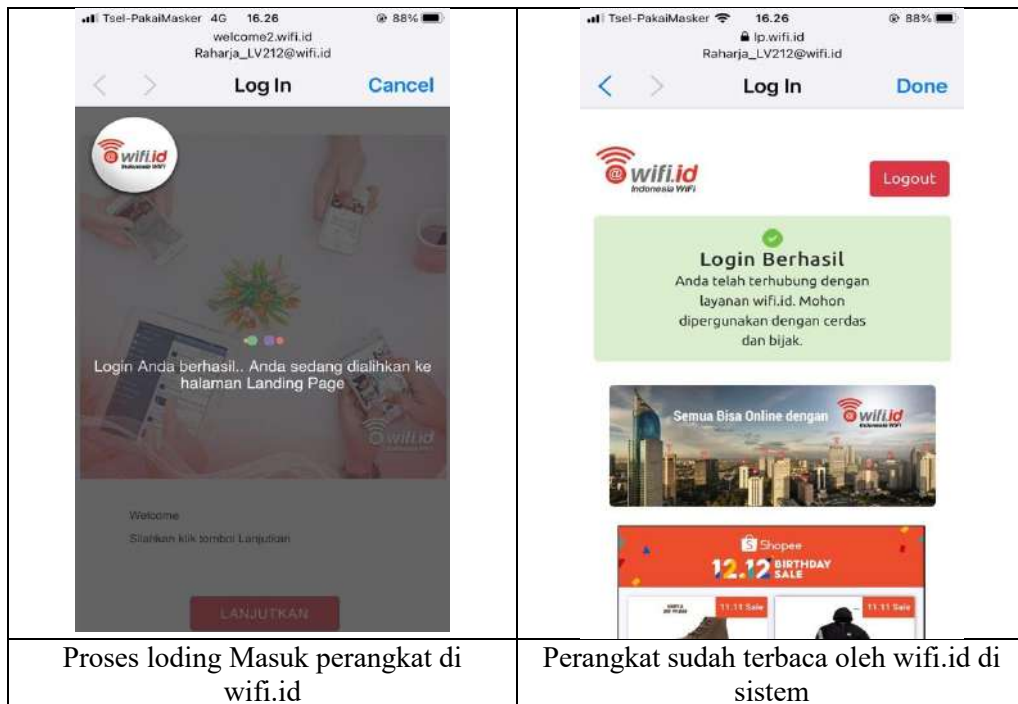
| Tsel-PakaiMasker 4G 16.26 88% welcome2.wifi.id Raharja_LV212@wifi.id Log In Cancel @wifi.id Indonesia WiFi Login Anda berhasil.. Anda sedang dialihkan ke halaman Landing Page wifi.id Welcome Silahkan klik tombol Lanjutkan LANJUTKAN | Tsel-PakaiMasker 16.26 88% lp.wifi.id Raharja_LV212@wifi.id Log In Done @wifi.id Indonesia WiFi Logout Login Berhasil Anda telah terhubung dengan layanan wifi.id. Mohon dipergunakan dengan cerdas dan bijak. Semua Bisa Online dengan wifi.id Shopee 12.12 BIRTHDAY SALE 11.11 Sale 11.11 Sale |
|---|---|
| Proses loding Masuk perangkat di wifi.id | Perangkat sudah terbaca oleh wifi.id di sistem |